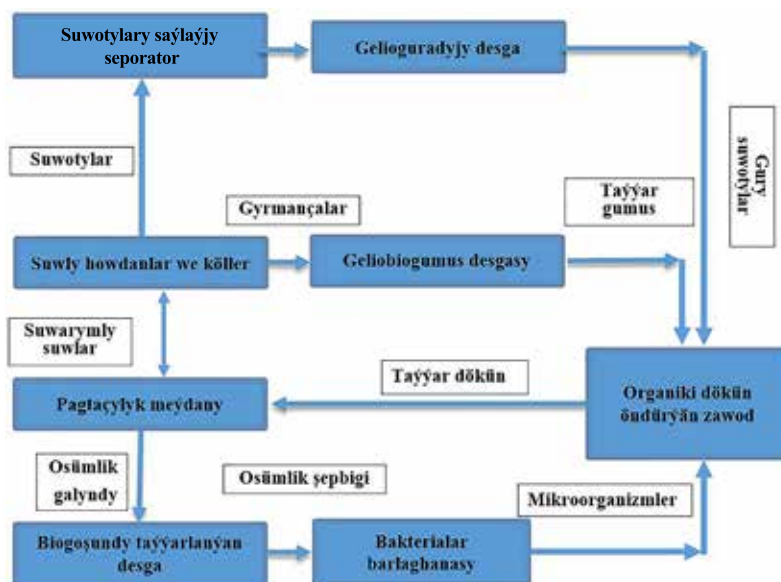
Suwotylary saýlaýjy seporator

Geliogurадyjy desga

Gury suwotylar

Suwotylar

Gyrmançalar

Taýýar gumus

Suwly howdanlar we köller

Geliobiogumus desgasy

Suwarymly suwlar

Taýýar dökün

Pagtaçylyk meýdany

Organiki dökün öndürýän zawod

Ösümlik galyndy

Ösümlik şepbigi

Mikroorganizmler

Biogoşundy taýýarlanýan desga

Bakterialar barlaghanasy